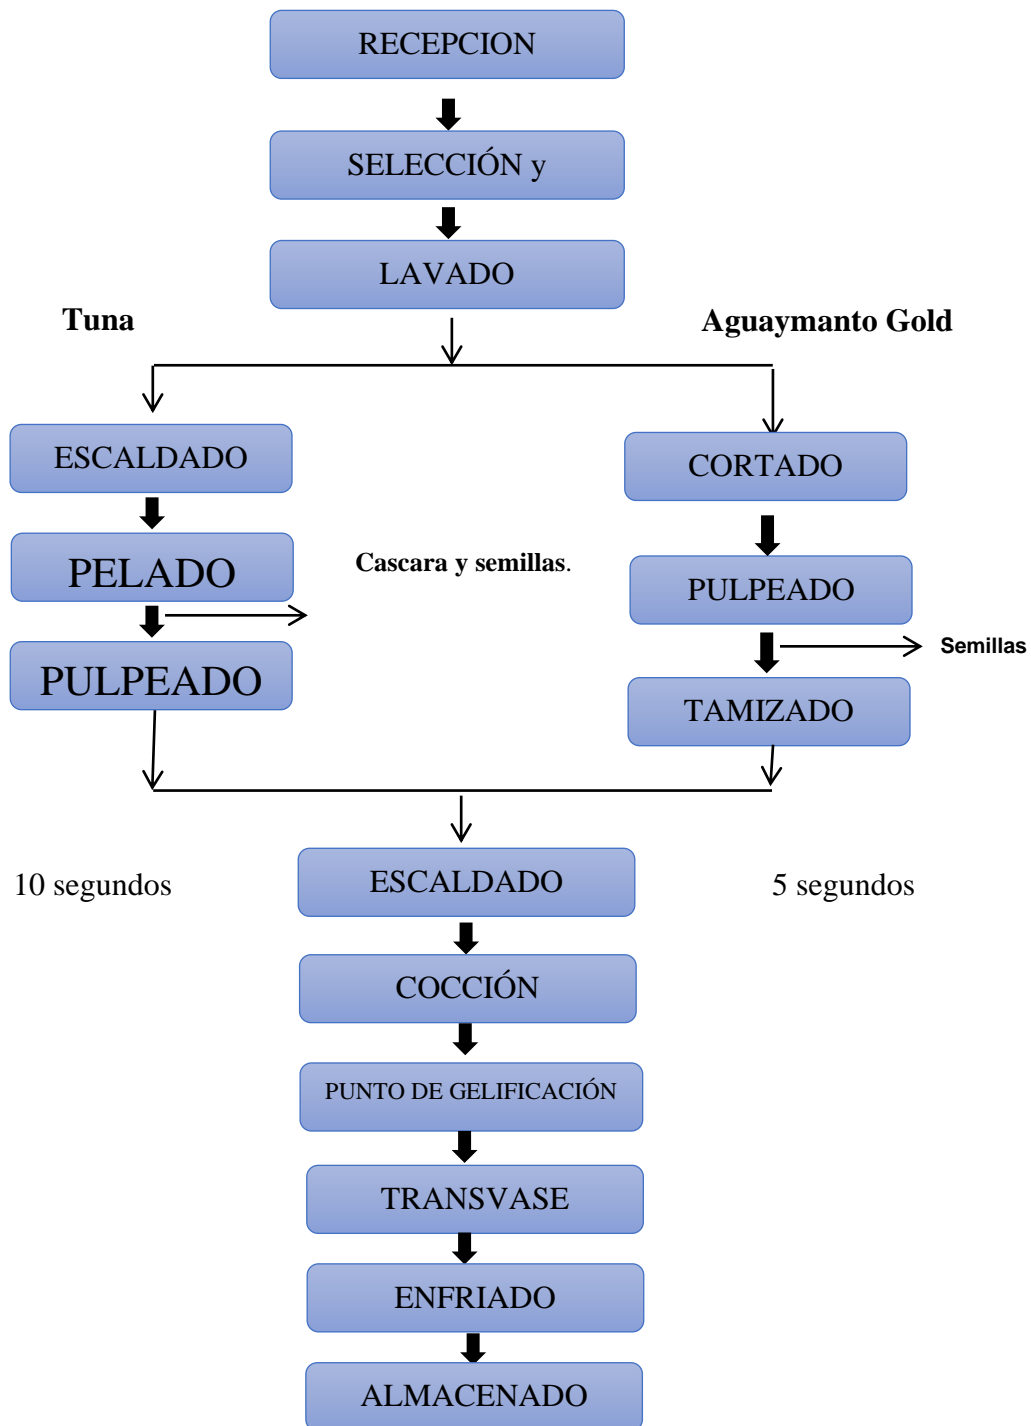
RECEPCION

SELECCIÓN y

LAVADO

Tuna

Aguaymanto Gold

ESCALDADO

PELADO

Cascara y semillas.

PULPEADO

CORTADO

PULPEADO

Semillas

TAMIZADO

10 segundos

ESCALDADO

5 segundos

COCCIÓN

PUNTO DE GELIFICACIÓN

TRANSVASE

ENFRIADO

ALMACENADO